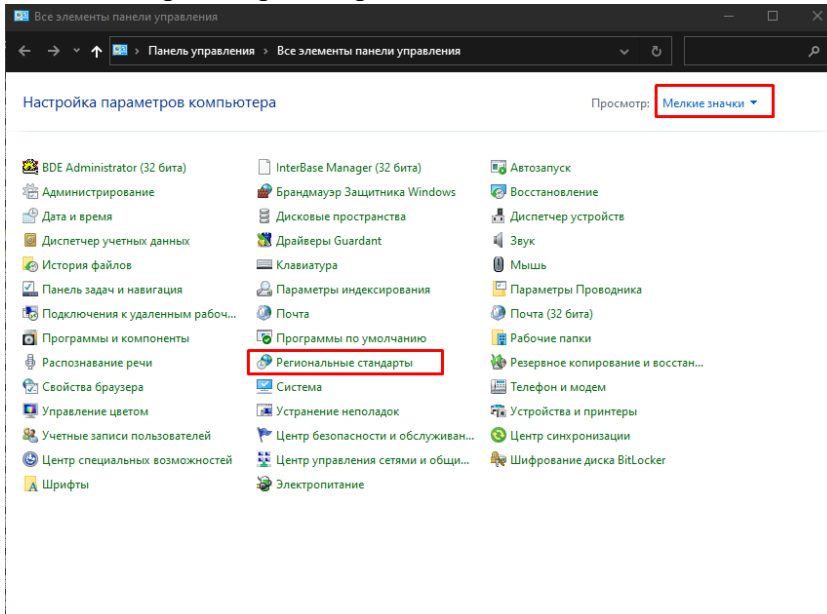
Все элементы панели управления

Панель управления › Все элементы панели управления

Настройка параметров компьютера

Просмотр: Мелкие значки ▾

BDE Administrator (32 бита)
Администрирование
Дата и время
Диспетчер учетных данных
История файлов
Панель задач и навигация
Подключения к удаленным рабоч...
Программы и компоненты
Распознавание речи
Свойства браузера
Управление цветом
Учетные записи пользователей
Центр специальных возможностей
Шрифты

InterBase Manager (32 бита)
Брандмауэр Защитника Windows
Дисковые пространства
Драйверы Guardant
Клавиатура
Параметры индексирования
Почта
Программы по умолчанию
Региональные стандарты
Система
Устранение неполадок
Центр безопасности и обслуживан...
Центр управления сетями и общи...
Электропитание

Автозапуск
Восстановление
Диспетчер устройств
Звук
Мышь
Параметры Проводника
Почта (32 бита)
Рабочие папки
Резервное копирование и восстан...
Телефон и модем
Устройства и принтеры
Центр синхронизации
Шифрование диска BitLocker